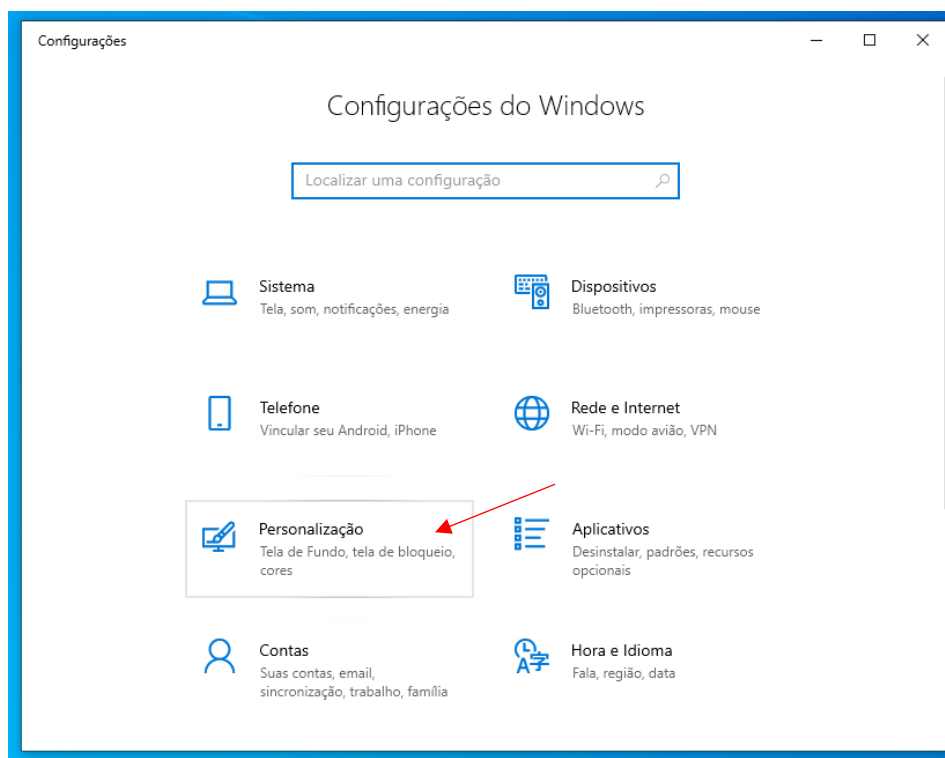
Configurações

Configurações do Windows

Localizar uma configuração

Sistema
Tela, som, notificações, energia

Dispositivos
Bluetooth, impressoras, mouse

Telefone
Vincular seu Android, iPhone

Rede e Internet
Wi-Fi, modo avião, VPN

Personalização
Tela de Fundo, tela de bloqueio, cores

Aplicativos
Desinstalar, padrões, recursos opcionais

Contas
Suas contas, email, sincronização, trabalho, família

Hora e Idioma
Fala, região, data